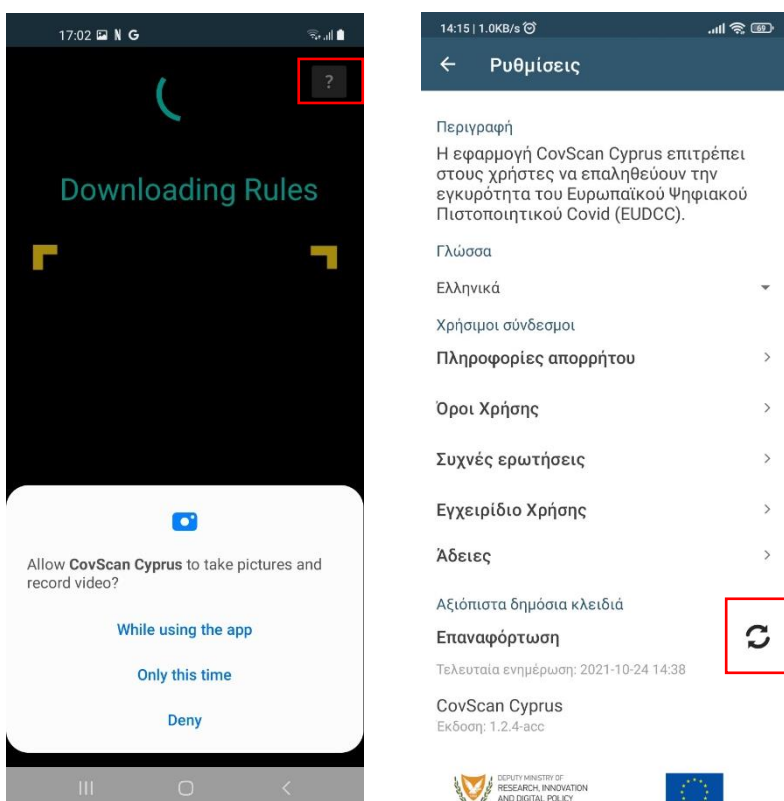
17:02 N G

?

Downloading Rules

Allow **CovScan Cyprus** to take pictures and record video?

While using the app

Only this time

Deny

14:15 | 1.0KB/s

69

← Ρυθμίσεις

Περιγραφή

Η εφαρμογή CovScan Cyprus επιτρέπει στους χρήστες να επαληθεύουν την εγκυρότητα του Ευρωπαϊκού Ψηφιακού Πιστοποιητικού Covid (EUDCC).

Γλώσσα

Ελληνικά

Χρήσιμοι σύνδεσμοι

Πληροφορίες απορρήτου >

Όροι Χρήσης >

Συχνές ερωτήσεις >

Εγχειρίδιο Χρήσης >

Άδειες >

Αξιόπιστα δημόσια κλειδιά

Επαναφόρτωση

Τελευταία ενημέρωση: 2021-10-24 14:38

CovScan Cyprus

Εκδοση: 1.2.4-acc

DEPUTY MINISTRY OF RESEARCH, INNOVATION AND DIGITAL POLICY